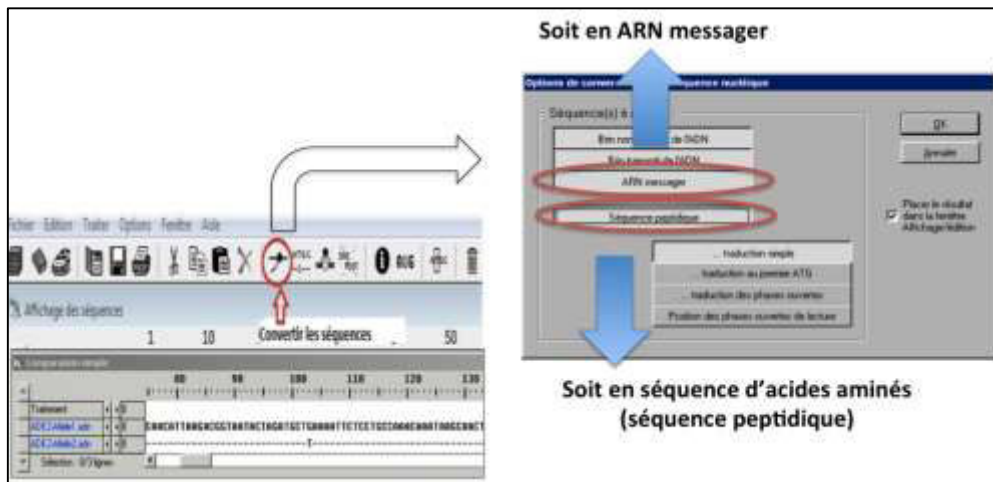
Soit en ARN messager

Options de conver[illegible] séquence nucléique

Séquence(s) à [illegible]

Brin non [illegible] de l'ADN

Brin transcrit de l'ADN

ARN messager

Séquence peptidique

OK

Annuler

Placer le résultat dans la fenêtre Affichage/édition

... traduction simple

... traduction au premier ATG

... traduction des phases ouvertes

Position des phases ouvertes de lecture

Fichier Edition Traiter Options Fenêtre Aide

Affichage des séquences

1 10 Convertir les séquences 50

Comparaison simple

80 90 100 110 120 130

Traitement

ADE2 Allele1.adn

ADE2 Allele2.adn

Sélection : 0/3 lignes

Soit en séquence d'acides aminés (séquence peptidique)